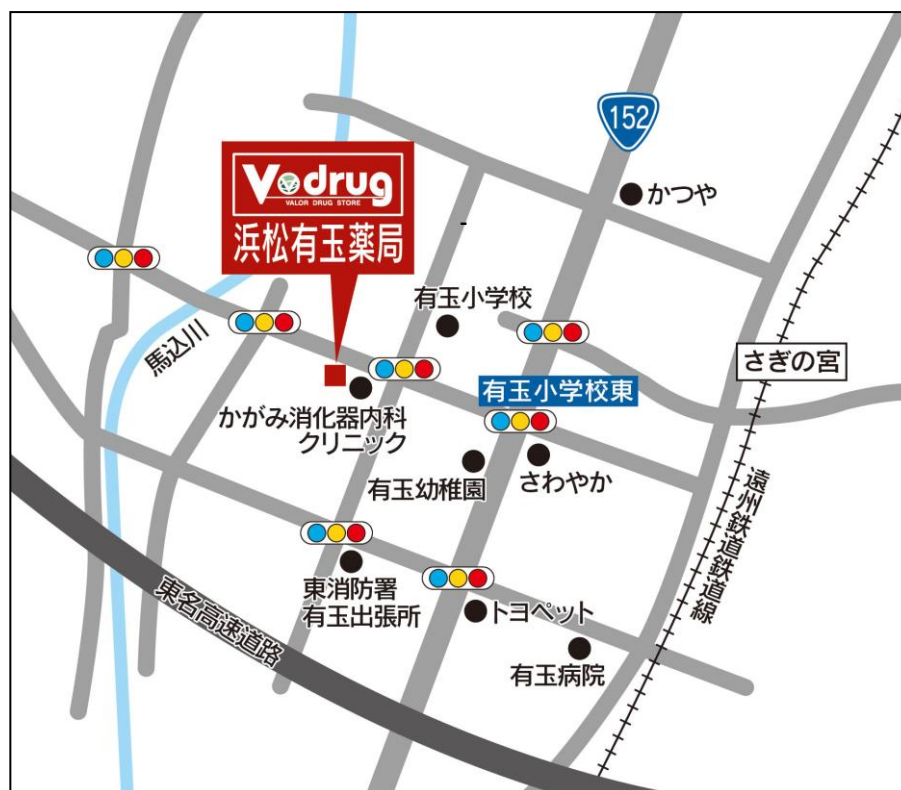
152

かつや

Vdrug
VALOR DRUG STORE
浜松有玉薬局

有玉小学校

馬込川

さぎの宮

有玉小学校東

かがみ消化器内科
クリニック

さわやか

有玉幼稚園

遠州鉄道鉄道線

東消防署
有玉出張所

トヨペット

東名高速道路

有玉病院